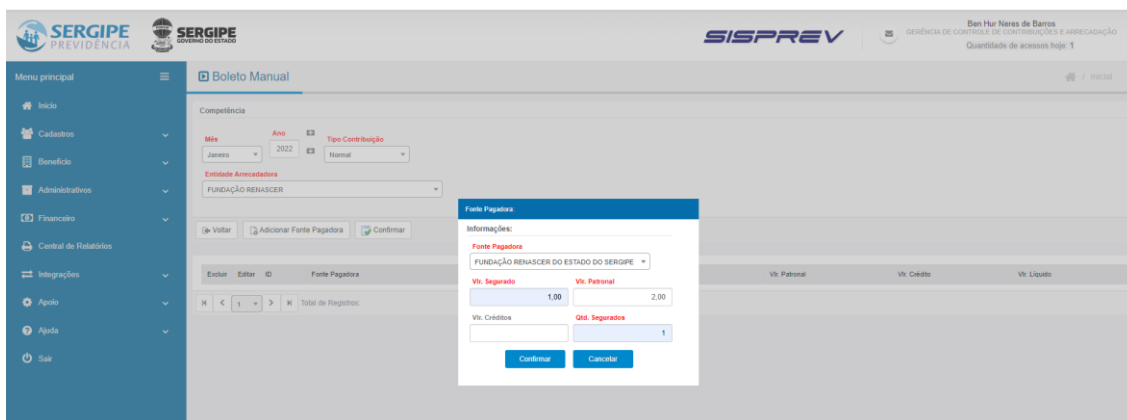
SERGIPE PREVIDÊNCIA

SERGIPE GOVERNO DO ESTADO

SISPREV

Ben Hur Neres de Barros
GERÊNCIA DE CONTROLE DE CONTRIBUIÇÕES E ARRECADAÇÃO
Quantidade de acessos hoje: 1

Menu principal

Início
Cadastros
Benefício
Administrativos
Financeiro
Central de Relatórios
Integrações
Apoio
Ajuda
Sair

Boleto Manual

/ Inicial

Competência

Mês
Janeiro

Ano
2022

Tipo Contribuição
Normal

Entidade Arrecadadora
FUNDAÇÃO RENASCER

Voltar
Adicionar Fonte Pagadora
Confirmar

| Excluir | Editar | ID | Fonte Pagadora | Vlr. Patronal | Vlr. Crédito | Vlr. Líquido |
|---|---|---|---|---|---|---|

1
Total de Registros:

Fonte Pagadora:

Informações:

Fonte Pagadora
FUNDAÇÃO RENASCER DO ESTADO DO SERGIPE

Vlr. Segurado
1,00

Vlr. Patronal
2,00

Vlr. Créditos

Qtd. Segurados
1

Confirmar
Cancelar